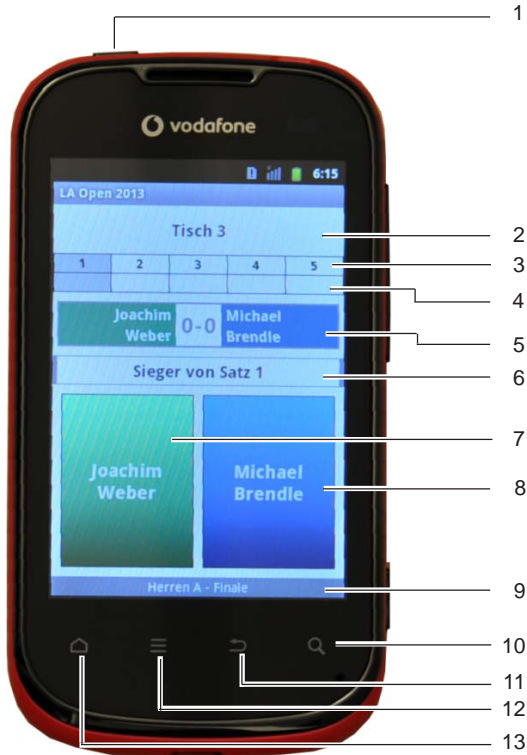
1

vodafone

6:15

LA Open 2013

Tisch 3

| 1 | 2 | 3 | 4 | 5 |
|---|---|---|---|---|
| | | | | |

Joachim Weber 0-0 Michael Brendle

Sieger von Satz 1

Joachim Weber

Michael Brendle

Herren A - Finale

2
3
4
5
6
7
8
9
10
11
12
13